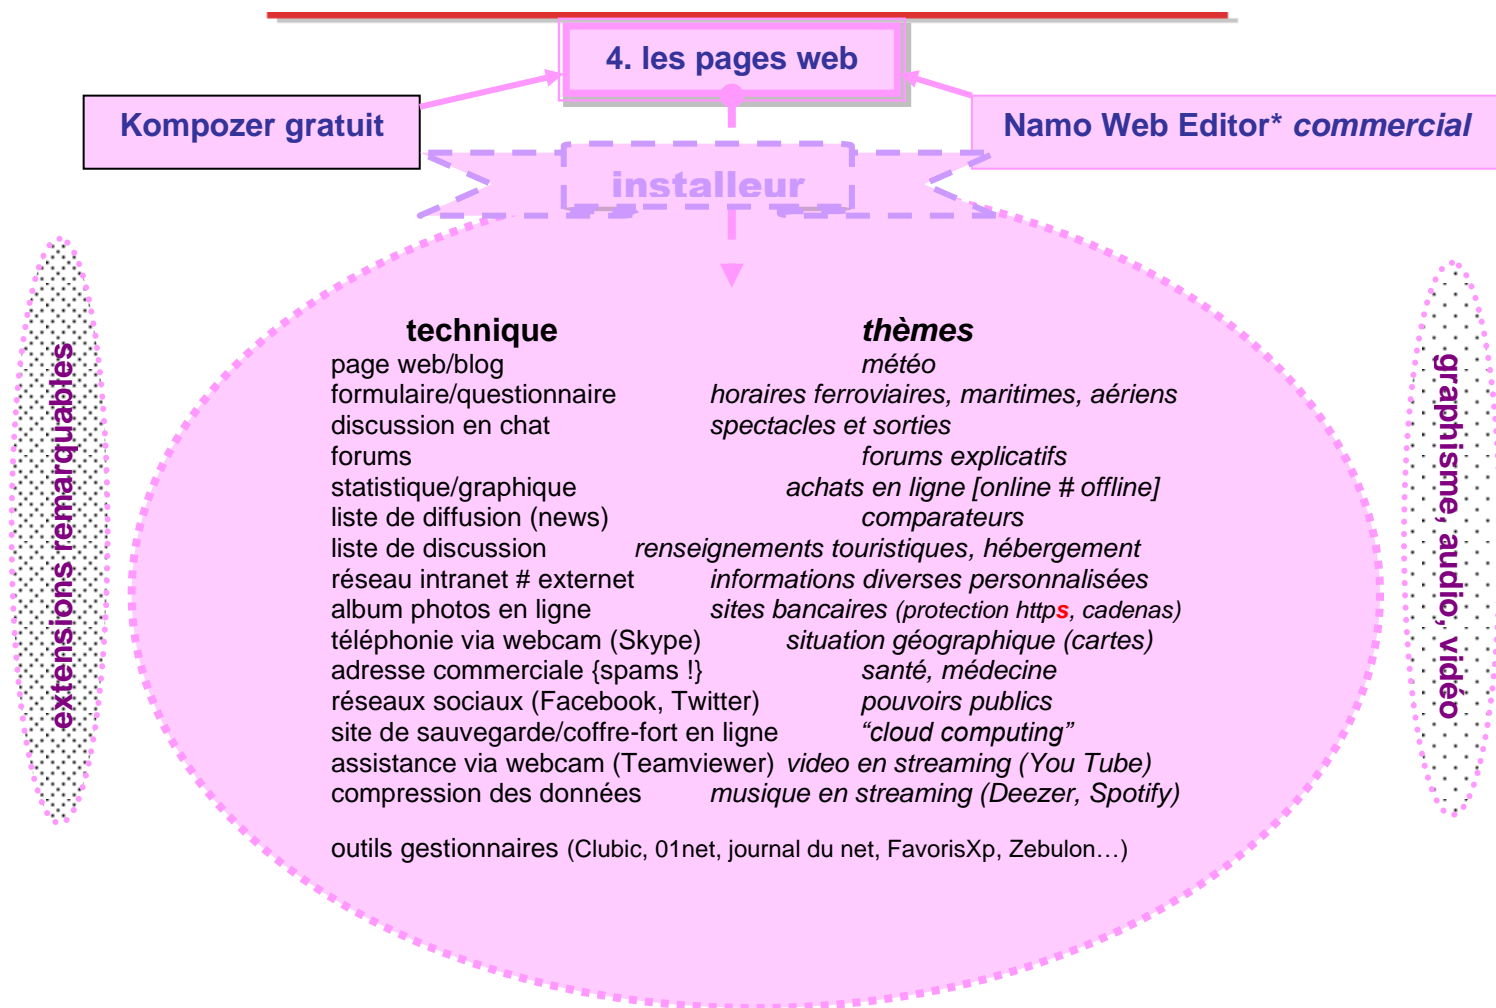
4. les pages web

Kompozer gratuit

Namo Web Editor* commercial

installeur

extensions remarquables

graphisme, audio, vidéo

| technique | thèmes |
|---|---|
| page web/blog | météo |
| formulaire/questionnaire | horaires ferroviaires, maritimes, aériens |
| discussion en chat | spectacles et sorties |
| forums | forums explicatifs |
| statistique/graphique | achats en ligne [online # offline] |
| liste de diffusion (news) | comparateurs |
| liste de discussion | renseignements touristiques, hébergement |
| réseau intranet # externet | informations diverses personnalisées |
| album photos en ligne | sites bancaires (protection https, cadenas) |
| téléphonie via webcam (Skype) | situation géographique (cartes) |
| adresse commerciale {spams !} | santé, médecine |
| réseaux sociaux (Facebook, Twitter) | pouvoirs publics |
| site de sauvegarde/coffre-fort en ligne | “cloud computing” |
| assistance via webcam (Teamviewer) | video en streaming (You Tube) |
| compression des données | musique en streaming (Deezer, Spotify) |

outils gestionnaires (Clubic, 01net, journal du net, FavorisXp, Zebulon…)